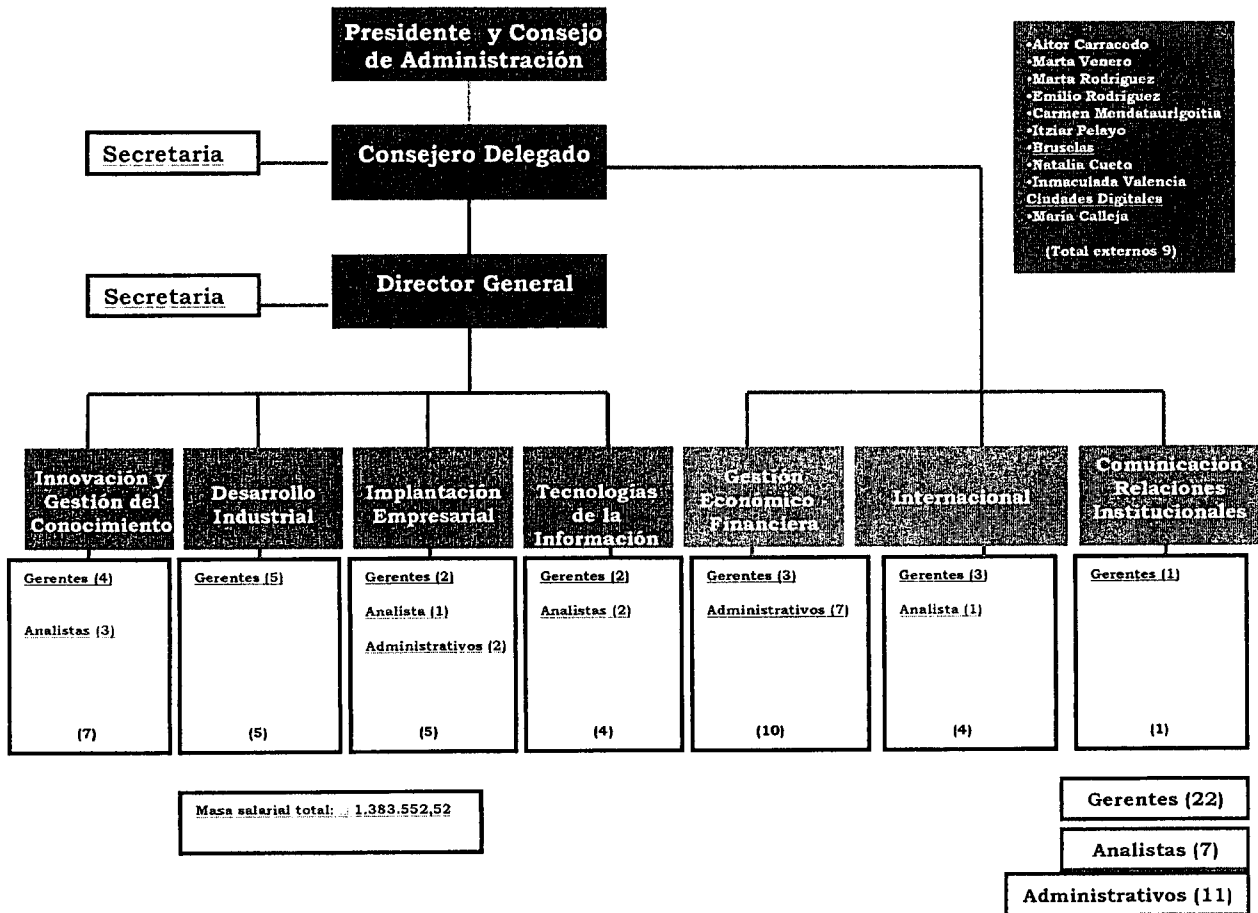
Presidente y Consejo de Administración

•Aitor Carracedo
•Marta Venero
•Marta Rodriguez
•Emilio Rodriguez
•Carmen Mendatauригoitia
•Itziar Pelayo
•Bruselas
•Natalia Cueto
•Inmaculada Valencia
Ciudades Digitales
•Maria Calleja

(Total externos 9)

Secretaria

Consejero Delegado

Secretaria

Director General

Innovación y Gestión del Conocimiento

Gerentes (4)

Analistas (3)

(7)

Desarrollo Industrial

Gerentes (5)

(5)

Implantación Empresarial

Gerentes (2)

Analista (1)

Administrativos (2)

(5)

Tecnologías de la Información

Gerentes (2)

Analistas (2)

(4)

Gestión Económico Financiera

Gerentes (3)

Administrativos (7)

(10)

Internacional

Gerentes (3)

Analista (1)

(4)

Comunicación Relaciones Institucionales

Gerentes (1)

(1)

Masa salarial total: 1.383.552,52

Gerentes (22)

Analistas (7)

Administrativos (11)